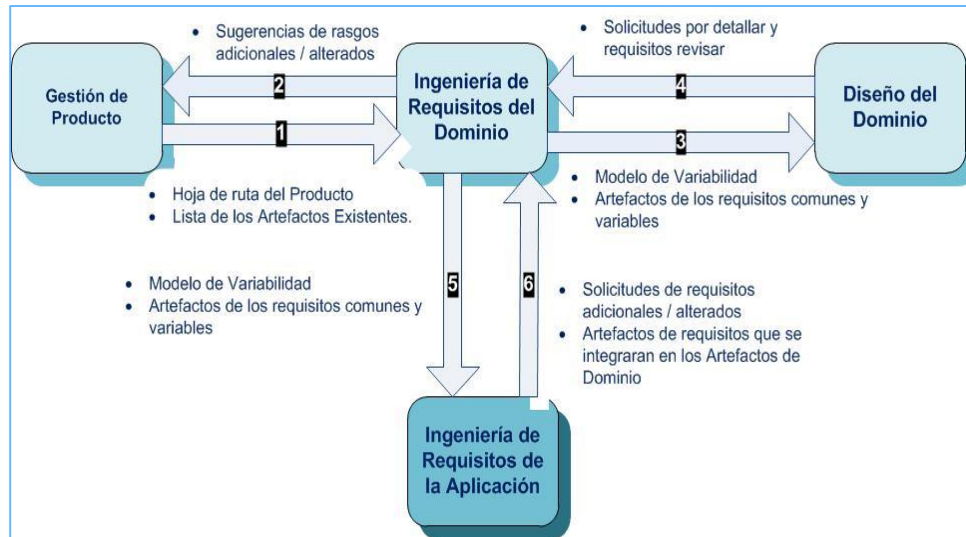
• Sugerencias de rasgos adicionales / alterados

• Solicitudes por detallar y requisitos revisar

Gestión de Producto

2

1

Ingeniería de Requisitos del Dominio

4

3

Diseño del Dominio

• Hoja de ruta del Producto
• Lista de los Artefactos Existentes.

• Modelo de Variabilidad
• Artefactos de los requisitos comunes y variables

• Modelo de Variabilidad
• Artefactos de los requisitos comunes y variables

5

6

• Solicitudes de requisitos adicionales / alterados
• Artefactos de requisitos que se integraran en los Artefactos de Dominio

Ingeniería de Requisitos de la Aplicación